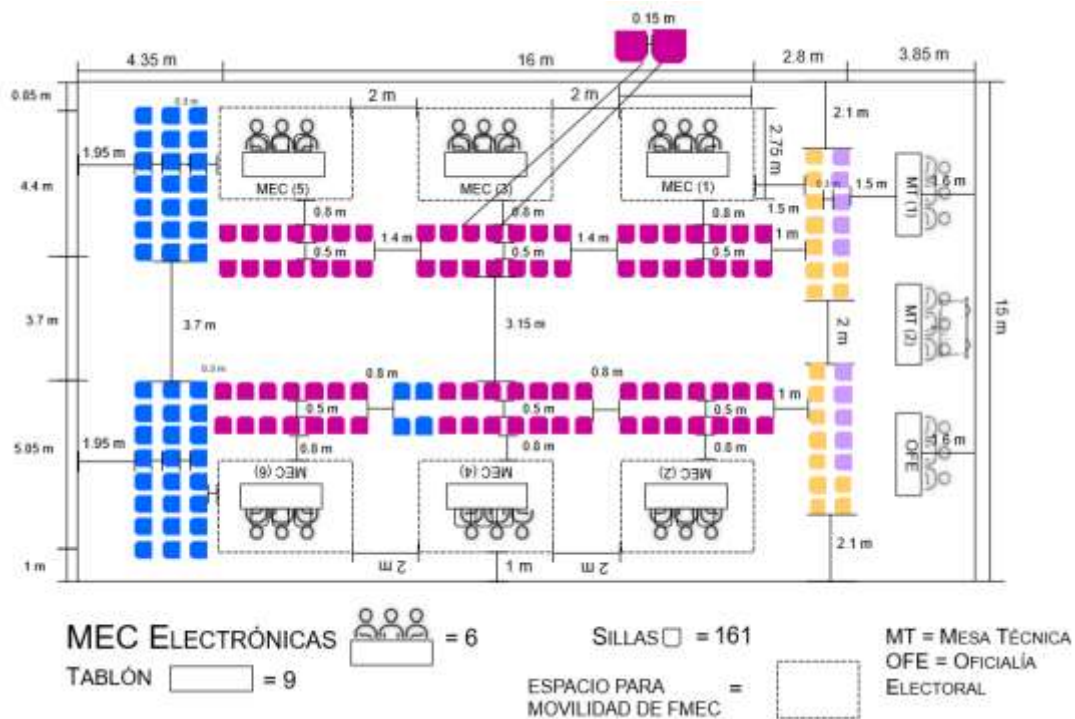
0.15 m

4.35 m
16 m
2.8 m
3.85 m

0.85 m
0.3 m
2 m
2 m
2.1 m
2.75 m
1.95 m
4.4 m
MEC (5)
MEC (3)
MEC (1)
0.3 m
1.5 m
1.6 m
MT (1)
1.5 m
0.8 m
0.8 m
0.8 m
1.4 m
1.4 m
1 m
0.5 m
0.5 m
0.5 m

3.7 m
3.7 m
3.15 m
2 m
MT (2)
15 m

0.3 m
0.8 m
0.8 m
1 m
0.5 m
0.5 m
0.5 m
1.95 m
5.05 m
0.8 m
0.8 m
0.8 m
OFE
1.6 m
MEC (6)
MEC (4)
MEC (2)
2.1 m
1 m
2 m
1 m
2 m

MEC Electrónicas = 6
Sillas = 161
MT = Mesa Técnica
OFE = Oficialía Electoral
Tablón = 9
ESPACIO PARA MOVILIDAD DE FMEC =